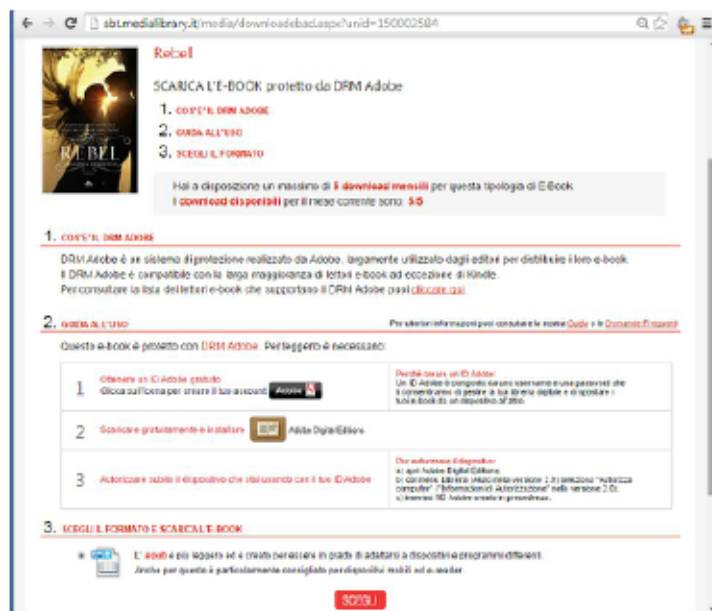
sbt.medialibrary.it/media/downloadebacl.aspx?unid=150002584

Rebel

SCARICA L'E-BOOK protetto da DRM Adobe

1. COS'E' IL DRM ADOBE
2. GUIDA ALL'USO
3. SCEGLI IL FORMATO

RAEBEL

Hai a disposizione un massimo di 5 download mensili per questa tipologia di E-Book
I download disponibili per il mese corrente sono: 5/5

1. COS'E' IL DRM ADOBE

DRM Adobe è un sistema di protezione realizzato da Adobe, largamente utilizzato dagli editori per distribuire i loro e-book.
Il DRM Adobe è compatibile con la larga maggioranza di lettori e-book ad eccezione di Kindle.
Per consultare la lista dei lettori e-book che supportano il DRM Adobe puoi cliccare qui

2. GUIDA ALL'USO

Per ulteriori informazioni puoi consultare le nostre Guide e le Domande Frequenti

Questo e-book è protetto con DRM Adobe. Per leggerlo è necessario:

| | | |
|---|---|---|
| 1 | Ottenere un ID Adobe gratuito. Clicca sull'icona per creare il tuo account Adobe | Perché creare un ID Adobe: Un ID Adobe è composto da uno username e una password che ti consentiranno di gestire la tua libreria digitale e di spostare i tuoi e-book da un dispositivo all'altro. |
| 2 | Scaricare gratuitamente e installare Adobe Digital Editions | |
| 3 | Autorizzare subito il dispositivo che stai usando con il tuo ID Adobe | Per autorizzare il dispositivo: a) apri Adobe Digital Editions; b) dal menu Libreria (Aiuto nella versione 1.7) seleziona "Autorizza computer" ("Informazioni di Autorizzazione" nella versione 2.0); c) inserisci ID Adobe creato in precedenza. |

3. SCEGLI IL FORMATO E SCARICA L'E-BOOK

E' epub è più leggero ed è creato per essere in grado di adattarsi a dispositivi e programmi differenti.
Anche per questo è particolarmente consigliato per dispositivi mobili ed e-reader.

SCEGLI